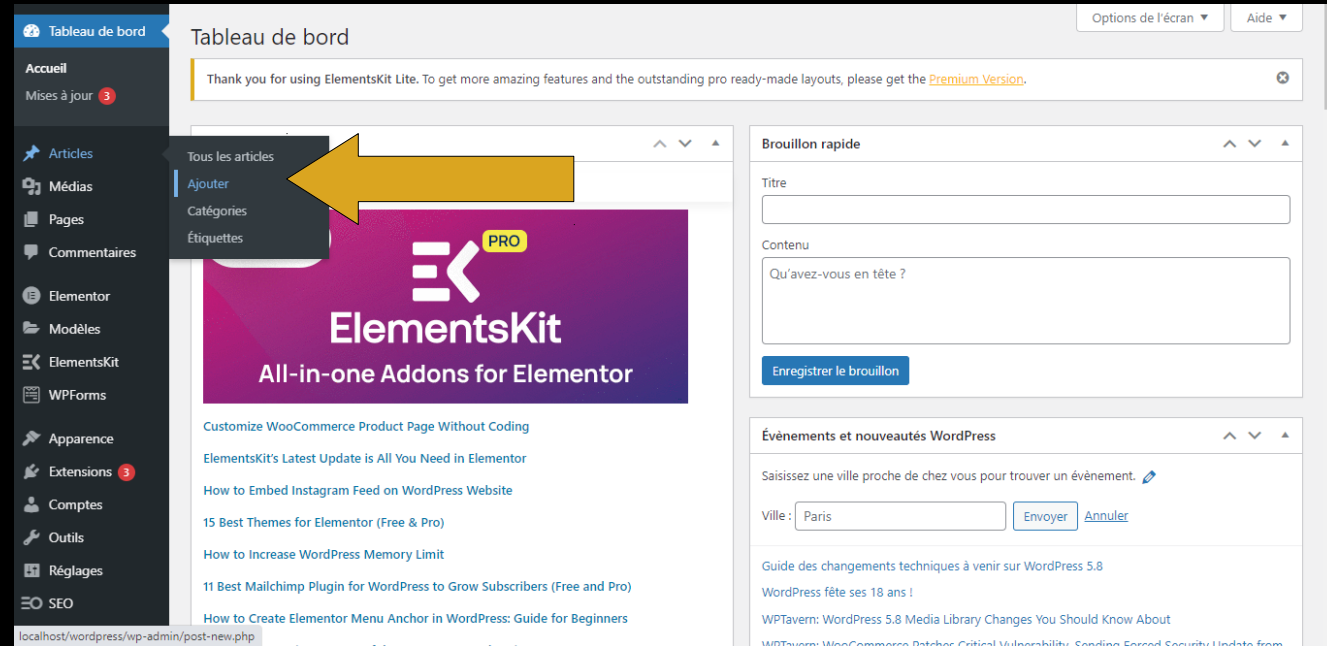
Tableau de bord

Accueil

Mises à jour 3

Articles

Tous les articles

Ajouter

Catégories

Étiquettes

Médias

Pages

Commentaires

Elementor

Modèles

ElementsKit

WPForms

Apparence

Extensions 3

Comptes

Outils

Réglages

SEO

localhost/wordpress/wp-admin/post-new.php

Options de l'écran ▼

Aide ▼

Tableau de bord

Thank you for using ElementsKit Lite. To get more amazing features and the outstanding pro ready-made layouts, please get the Premium Version.

PRO

ElementsKit

All-in-one Addons for Elementor

Customize WooCommerce Product Page Without Coding

ElementsKit's Latest Update is All You Need in Elementor

How to Embed Instagram Feed on WordPress Website

15 Best Themes for Elementor (Free & Pro)

How to Increase WordPress Memory Limit

11 Best Mailchimp Plugin for WordPress to Grow Subscribers (Free and Pro)

How to Create Elementor Menu Anchor in WordPress: Guide for Beginners

Brouillon rapide

Titre

Contenu

Qu'avez-vous en tête ?

Enregistrer le brouillon

Évènements et nouveautés WordPress

Saisissez une ville proche de chez vous pour trouver un évènement.

Ville : Paris

Envoyer

Annuler

Guide des changements techniques à venir sur WordPress 5.8

WordPress fête ses 18 ans !

WPTavern: WordPress 5.8 Media Library Changes You Should Know About

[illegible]